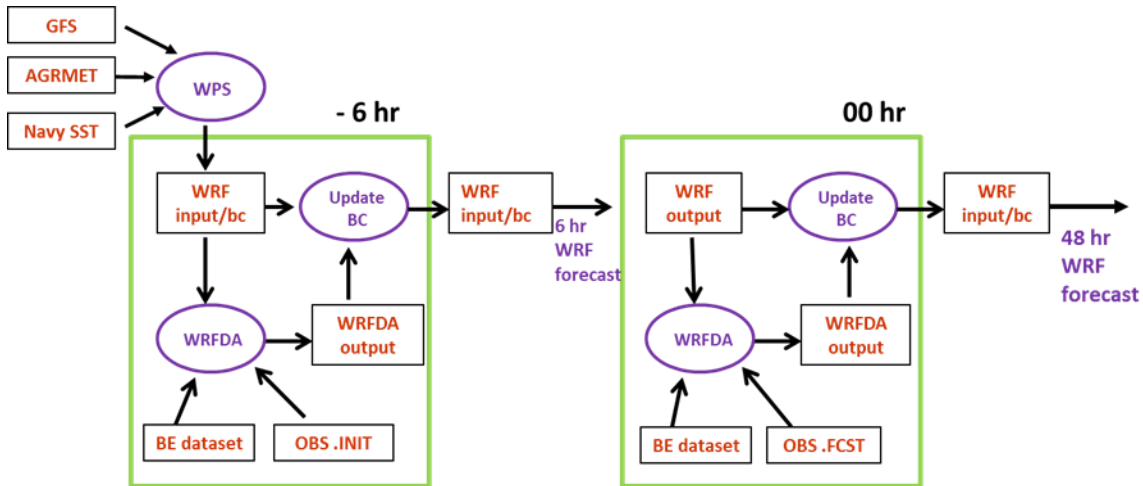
GFS

AGRMET

Navy SST

WPS

- 6 hr

WRF input/bc

Update BC

WRFDA

WRFDA output

BE dataset

OBS .INIT

WRF input/bc

6 hr WRF forecast

00 hr

WRF output

Update BC

WRFDA

WRFDA output

BE dataset

OBS .FCST

WRF input/bc

48 hr WRF forecast